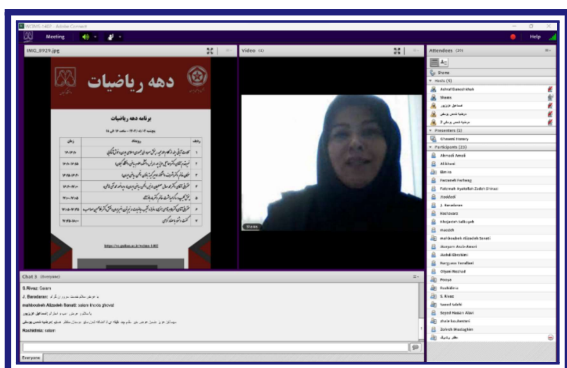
Meeting

Help

IMG_0929.jpg

دهه ریاضیات

برنامه دهه ریاضیات

https://ic.gilanu.ac.ir/notes-1401

Video

Attendees

Hosts

Presenters

Participants

Ahmadi Amoli
Ali Rowl
Bita.ra
Hashemi Farhang
Fatemeh Kashefian Zadeh Oskouei
Khalidad
J. Barzdaran
Kourosani
Kheyrianet Aakhayamadi
Kousian
Mahboubeh Alizadeh Sanati
Marjaneh Shirazi
Najmeh Feizabadi
Omid Mousavi
Pouya
Roshanirad
S. Rivaz
Saeed Jabbari
Seyed Hassan Alavi
Shiva Karamlou
Zohreh Moradi

Chat

S.Rivaz: Salam
J. Barzdaran:
mahboubeh Alizadeh Sanati: salam Khanom
Rezaiekha: salam

Everyone